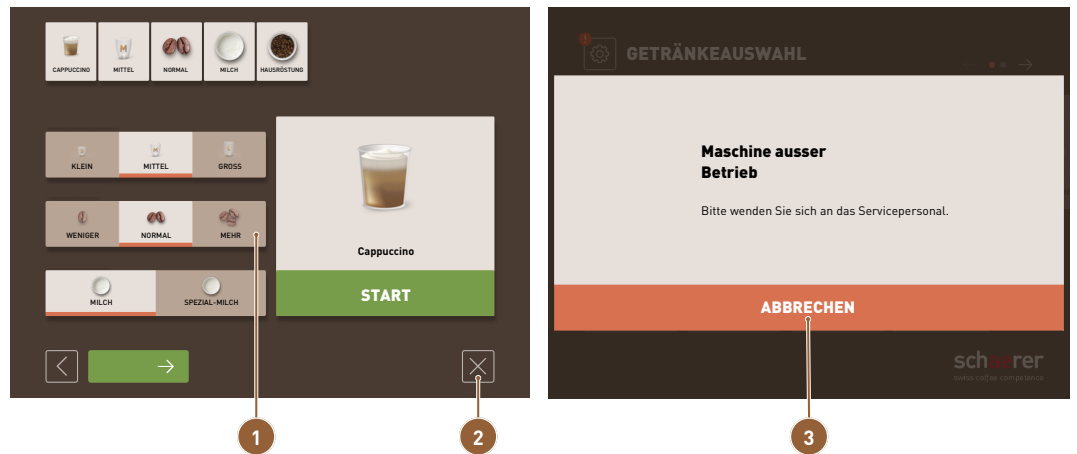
CAPPUCCINO MITTEL NORMAL MILCH HAUSRÖSTUNG

KLEIN MITTEL GROSS

WENIGER NORMAL MEHR

MILCH SPEZIAL-MILCH

Cappuccino

START

1 2

GETRÄNKEAUSWAHL

Maschine ausser Betrieb

Bitte wenden Sie sich an das Servicepersonal.

ABBRECHEN

schaerer
swiss coffee competence

3